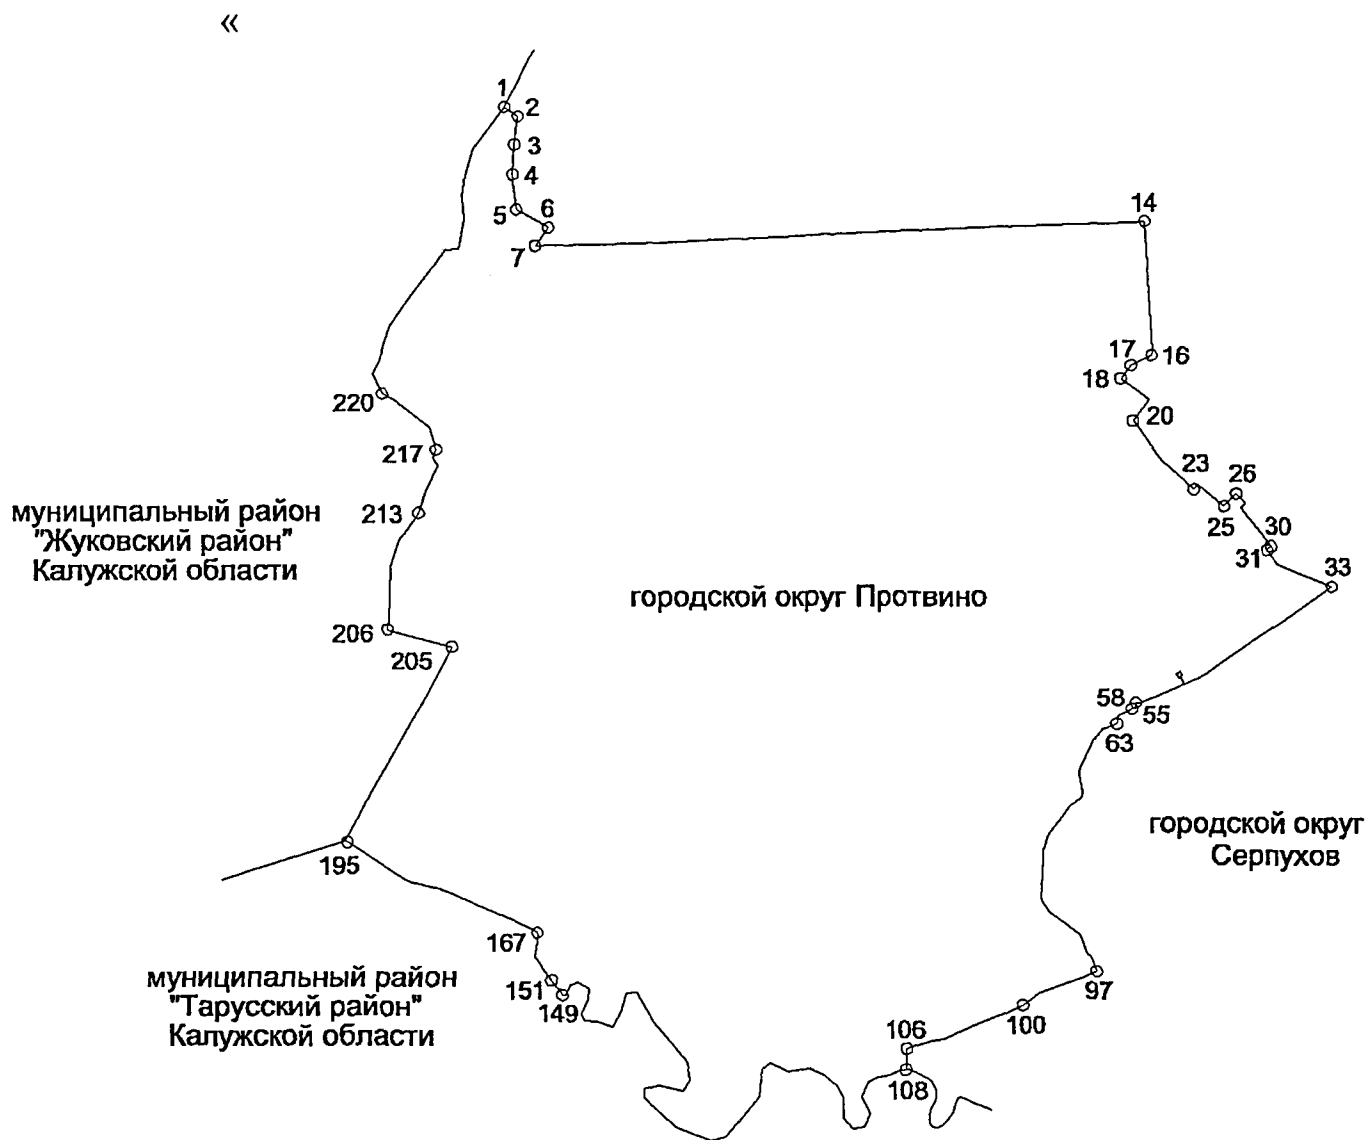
«

1
2
3
4
5
6
7
14
17
16
18
20
23
26
25
30
31
33
58
55
63

220
217
213
206
205
195
167
151
149
106
108
100
97

муниципальный район "Жуковский район" Калужской области

городской округ Протвино

городской округ Серпухов

муниципальный район "Тарусский район" Калужской области